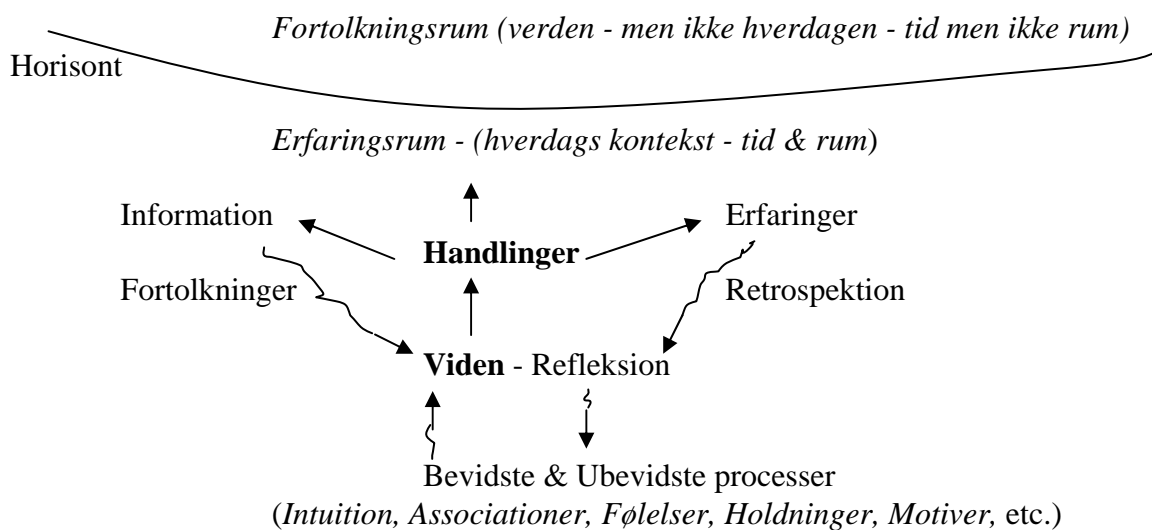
Fortolkningsrum (verden - men ikke hverdagen - tid men ikke rum)

Horisont

Erfaringsrum - (hverdags kontekst - tid & rum)

Information

Handlinger

Erfaringer

Fortolkninger

Retrospektion

Viden - Refleksion

Bevidste & Ubevidste processer

(Intuition, Associationer, Følelser, Holdninger, Motiver, etc.)